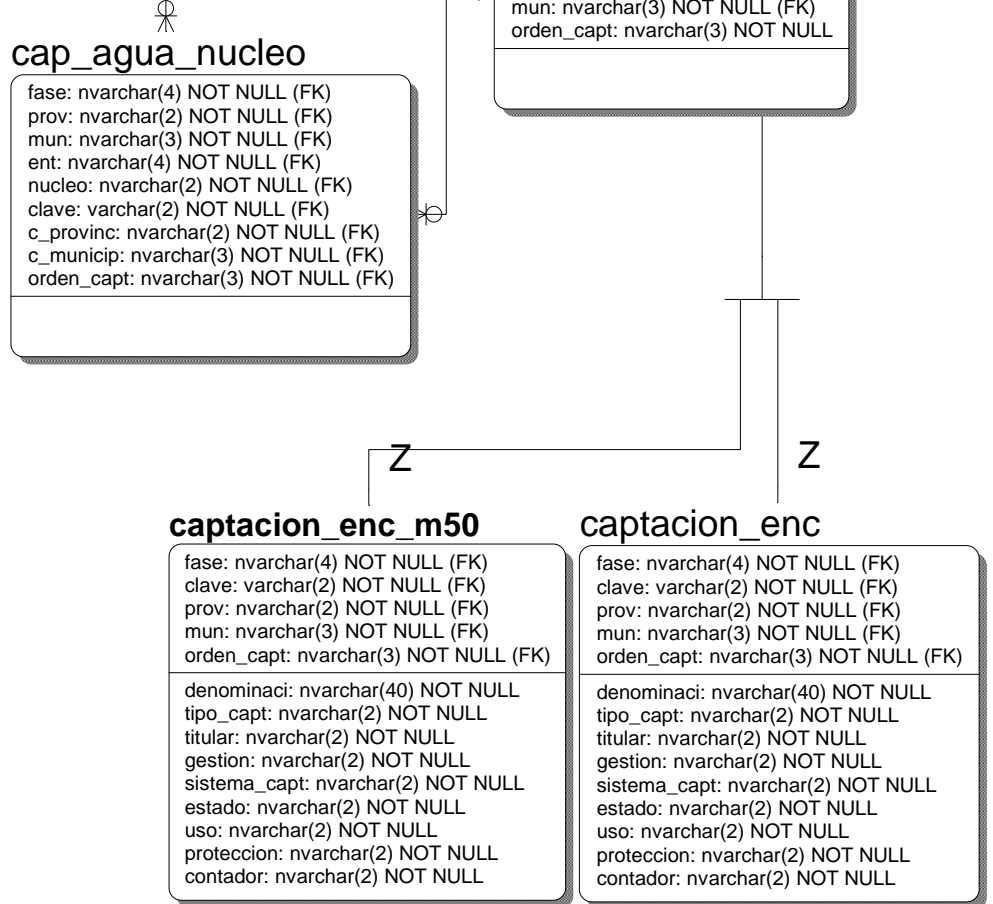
mun: nvarchar(3) NOT NULL (FK)
orden_capt: nvarchar(3) NOT NULL

cap_agua_nucleo

fase: nvarchar(4) NOT NULL (FK)
prov: nvarchar(2) NOT NULL (FK)
mun: nvarchar(3) NOT NULL (FK)
ent: nvarchar(4) NOT NULL (FK)
nucleo: nvarchar(2) NOT NULL (FK)
clave: varchar(2) NOT NULL (FK)
c_provinc: nvarchar(2) NOT NULL (FK)
c_municip: nvarchar(3) NOT NULL (FK)
orden_capt: nvarchar(3) NOT NULL (FK)

Z

Z

captacion_enc_m50

fase: nvarchar(4) NOT NULL (FK)
clave: varchar(2) NOT NULL (FK)
prov: nvarchar(2) NOT NULL (FK)
mun: nvarchar(3) NOT NULL (FK)
orden_capt: nvarchar(3) NOT NULL (FK)

denominaci: nvarchar(40) NOT NULL
tipo_capt: nvarchar(2) NOT NULL
titular: nvarchar(2) NOT NULL
gestion: nvarchar(2) NOT NULL
sistema_capt: nvarchar(2) NOT NULL
estado: nvarchar(2) NOT NULL
uso: nvarchar(2) NOT NULL
proteccion: nvarchar(2) NOT NULL
contador: nvarchar(2) NOT NULL

captacion_enc

fase: nvarchar(4) NOT NULL (FK)
clave: varchar(2) NOT NULL (FK)
prov: nvarchar(2) NOT NULL (FK)
mun: nvarchar(3) NOT NULL (FK)
orden_capt: nvarchar(3) NOT NULL (FK)

denominaci: nvarchar(40) NOT NULL
tipo_capt: nvarchar(2) NOT NULL
titular: nvarchar(2) NOT NULL
gestion: nvarchar(2) NOT NULL
sistema_capt: nvarchar(2) NOT NULL
estado: nvarchar(2) NOT NULL
uso: nvarchar(2) NOT NULL
proteccion: nvarchar(2) NOT NULL
contador: nvarchar(2) NOT NULL